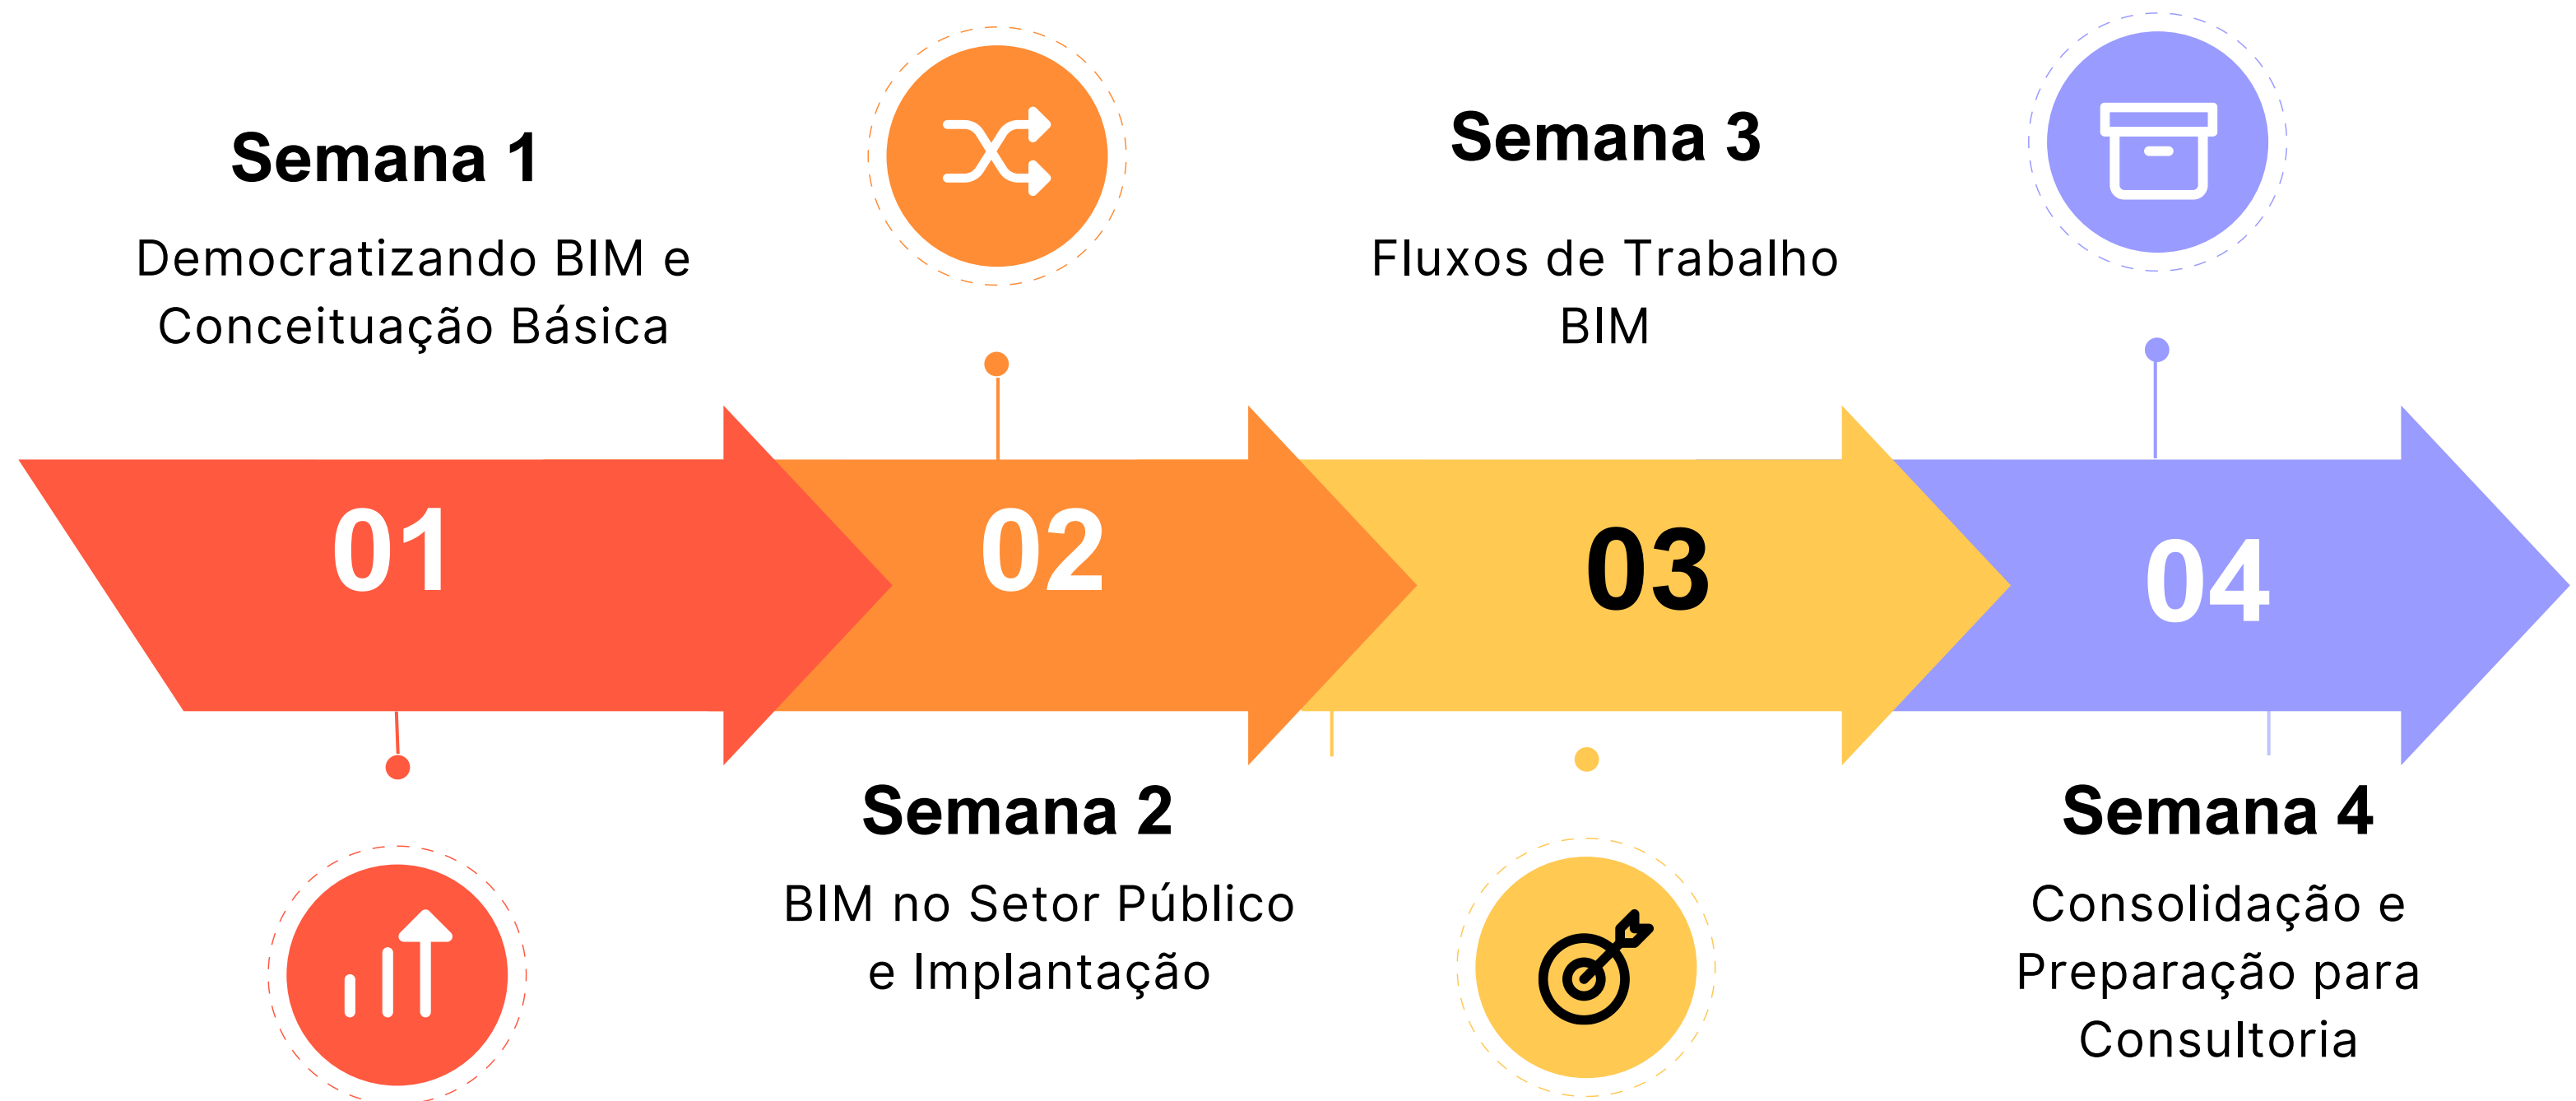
Semana 1

Democratizando BIM e Conceituação Básica

Semana 3

Fluxos de Trabalho BIM

01

02

03

04

Semana 2

BIM no Setor Público e Implantação

Semana 4

Consolidação e Preparação para Consultoria